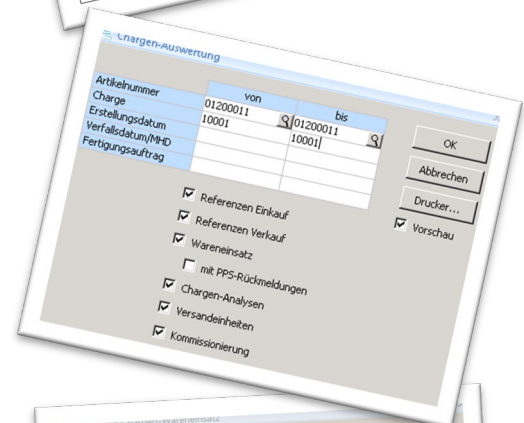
Chargen-Auswertung

| | von | bis |
|---|---|---|
| Artikelnummer | 01200011 | 01200011 |
| Charge | 10001 | 10001 |
| Erstellungsdatum | | |
| Verfallsdatum/MHD | | |
| Fertigungsauftrag | | |

OK

Abbrechen

Drucker...

Vorschau

Referenzen Einkauf

Referenzen Verkauf

Wareneinsatz

mit PPS-Rückmeldungen

Chargen-Analysen

Versandeinheiten

Kommissionierung

Chargen-Wareneinsatz